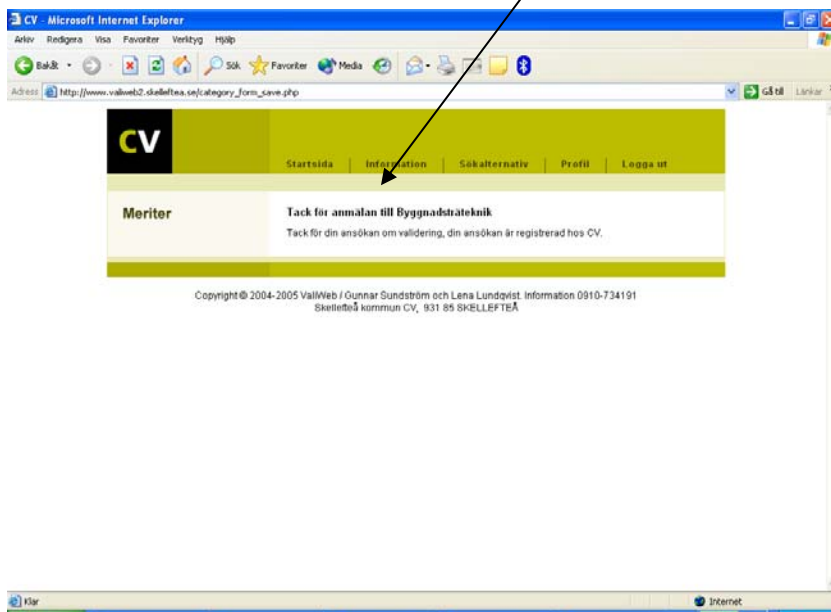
CV - Microsoft Internet Explorer

Arkiv Redigera Visa Favoriter Verktyg Hjälp

Bakåt Sök Favoriter Media

Adress http://www.valiweb2.skelleftea.se/category_form_save.php Gå till Länkar

CV

Startsida | Information | Sökalternativ | Profil | Logga ut

Meriter

Tack för anmälan till Byggnadsträteknik

Tack för din ansökan om validering, din ansökan är registrerad hos CV.

Copyright © 2004-2005 ValiWeb / Gunnar Sundström och Lena Lundqvist. Information 0910-734191
Skellefteå kommun CV, 931 85 SKELLEFTEÅ

Klar

Internet